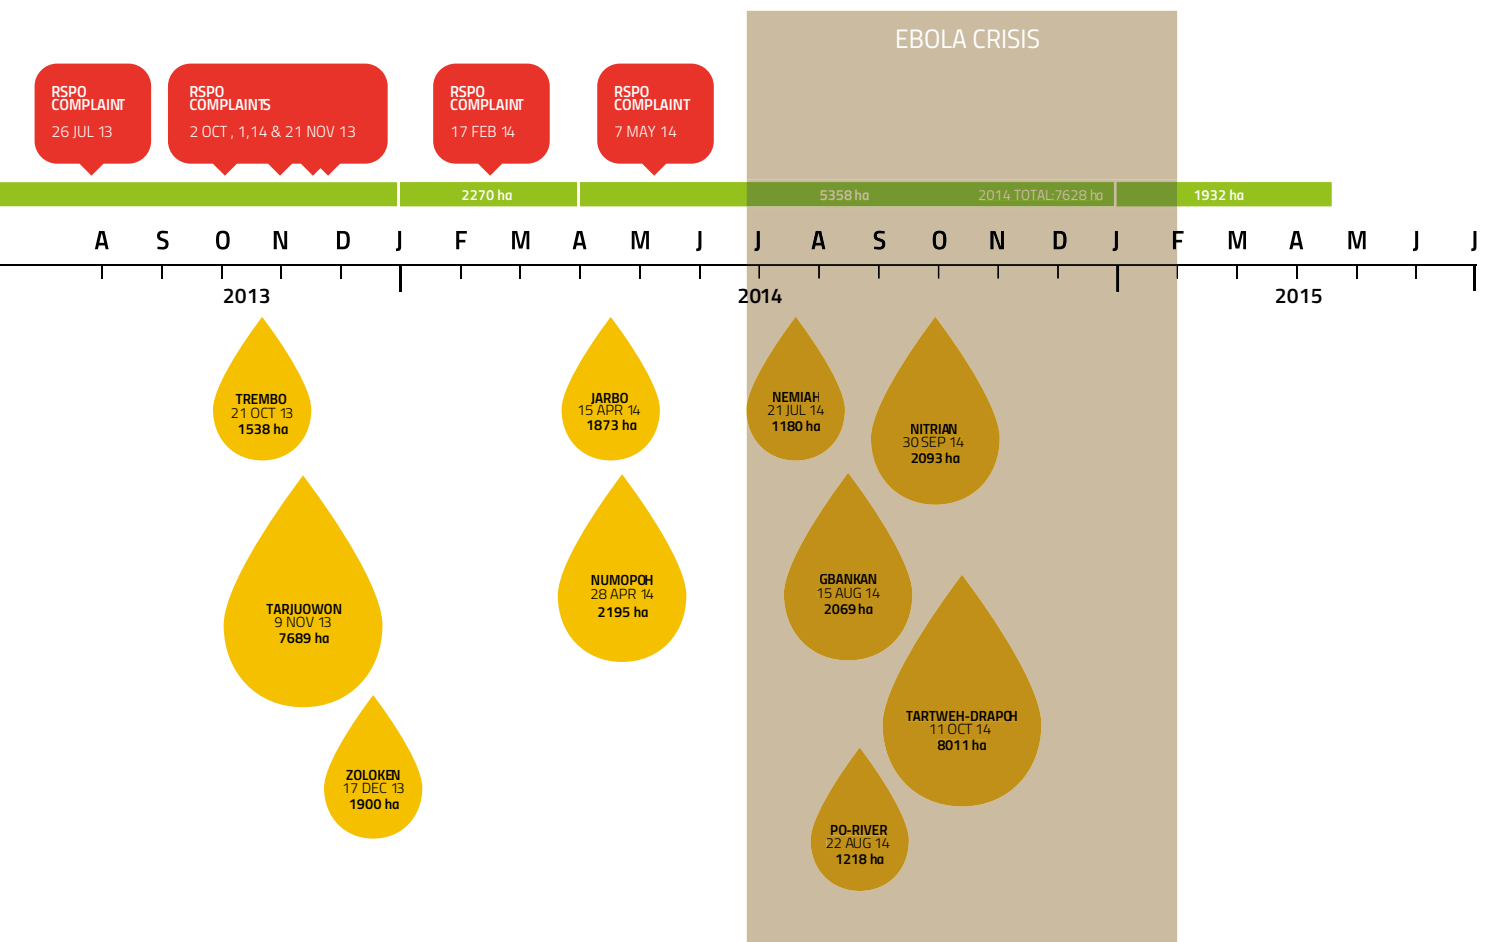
EBOLA CRISIS

RSPO COMPLAINT
26 JUL 13

RSPO COMPLAINTS
2 OCT , 1,14 & 21 NOV 13

RSPO COMPLAINT
17 FEB 14

RSPO COMPLAINT
7 MAY 14

2270 ha
5358 ha
2014 TOTAL:7628 ha
1932 ha

A S O N D J F M A M J J A S O N D J F M A M J J

2013
2014
2015

TREMBO
21 OCT 13
1538 ha

TARJUOWON
9 NOV 13
7689 ha

ZOLOKEN
17 DEC 13
1900 ha

JARBO
15 APR 14
1873 ha

NUMOPOH
28 APR 14
2195 ha

NEMIAH
21 JUL 14
1180 ha

NITRIAN
30 SEP 14
2093 ha

GBANKAN
15 AUG 14
2069 ha

TARTWEH-DRAPOH
11 OCT 14
8011 ha

PO-RIVER
22 AUG 14
1218 ha